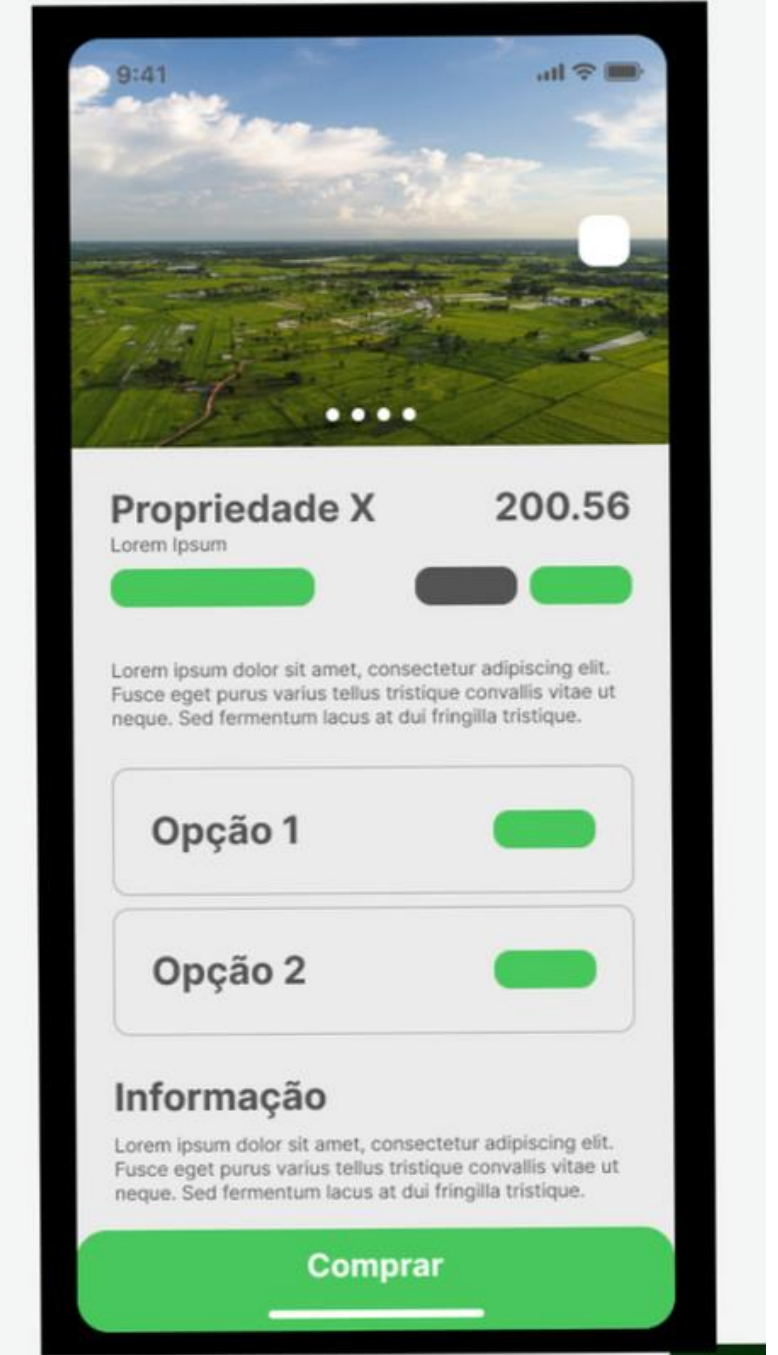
9:41

Propriedade X
200.56
Lorem Ipsum

Lorem ipsum dolor sit amet, consectetur adipiscing elit. Fusce eget purus varius tellus tristique convallis vitae ut neque. Sed fermentum lacus at dui fringilla tristique.

Opção 1

Opção 2

Informação

Lorem ipsum dolor sit amet, consectetur adipiscing elit. Fusce eget purus varius tellus tristique convallis vitae ut neque. Sed fermentum lacus at dui fringilla tristique.

Comprar